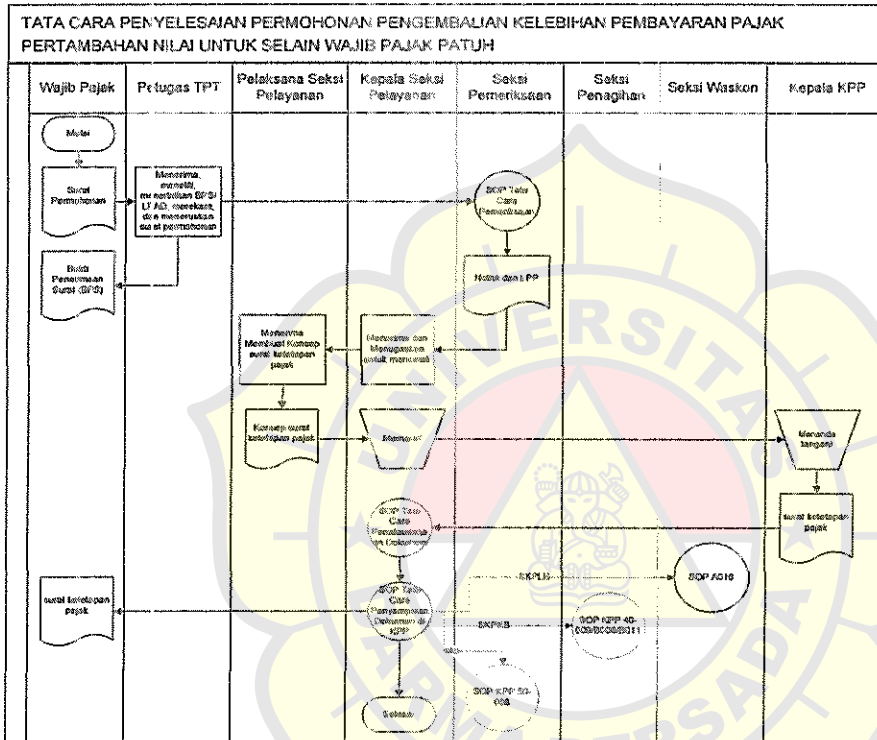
TATA CARA PENYELESAIAN PERMOHONAN PENGEMBALIAN KELEBIHAN PEMBAYARAN PAJAK PERTAMBAHAN NILAI UNTUK SELAIN WAJIB PAJAK PATUH

| Wajib Pajak | Petugas TPT | Pelaksana Seksi Pelayanan | Kepala Seksi Pelayanan | Seksi Pemeriksaan | Seksi Penagihan | Seksi Waskon | Kepala KPP |
|---|---|---|---|---|---|---|---|

Mulai

Surat Permohonan

Menerima, meneliti, merekam BPS/LTAD, merekam, dan meneruskan surat permohonan

SOP Tata Cara Pemeriksaan

Nota dinas LPP

Bukti Penerimaan Surat (BPS)

Menerima Membuat Konsep surat ketetapan pajak

Menerima dan Menugaskan untuk membuat

Konsep surat ketetapan pajak

Memaraf

Menandatangani

SOP Tata Cara Penatausahaan Dokumen

surat ketetapan pajak

SKPLB

SOP A016

surat ketetapan pajak

SOP Tata Cara Penyampaian Dokumen di KPP

SKPKB

SOP KPP 40-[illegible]

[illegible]

SOP KPP 50-008

Selesai